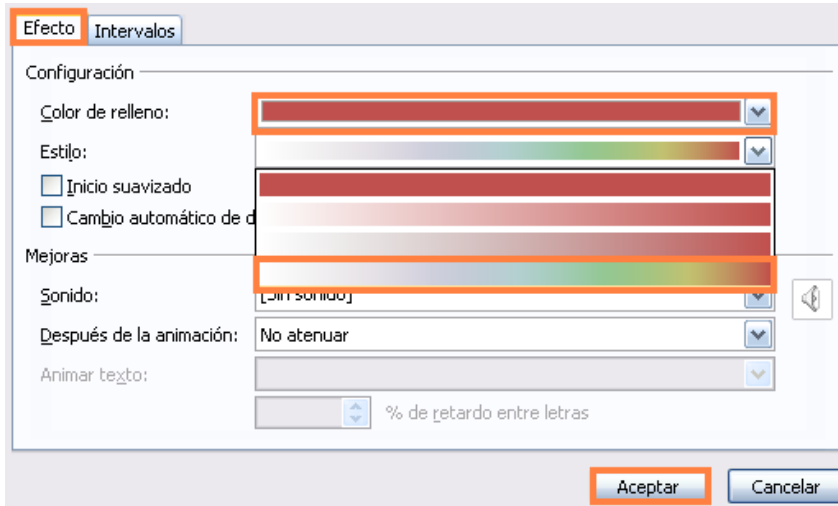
Efecto | Intervalos

Configuración

Color de relleno:

Estilo:

Inicio suavizado

Cambio automático de d

Mejoras

Sonido: [Sin sonido]

Después de la animación: No atenuar

Animar texto:

% de retardo entre letras

Aceptar | Cancelar